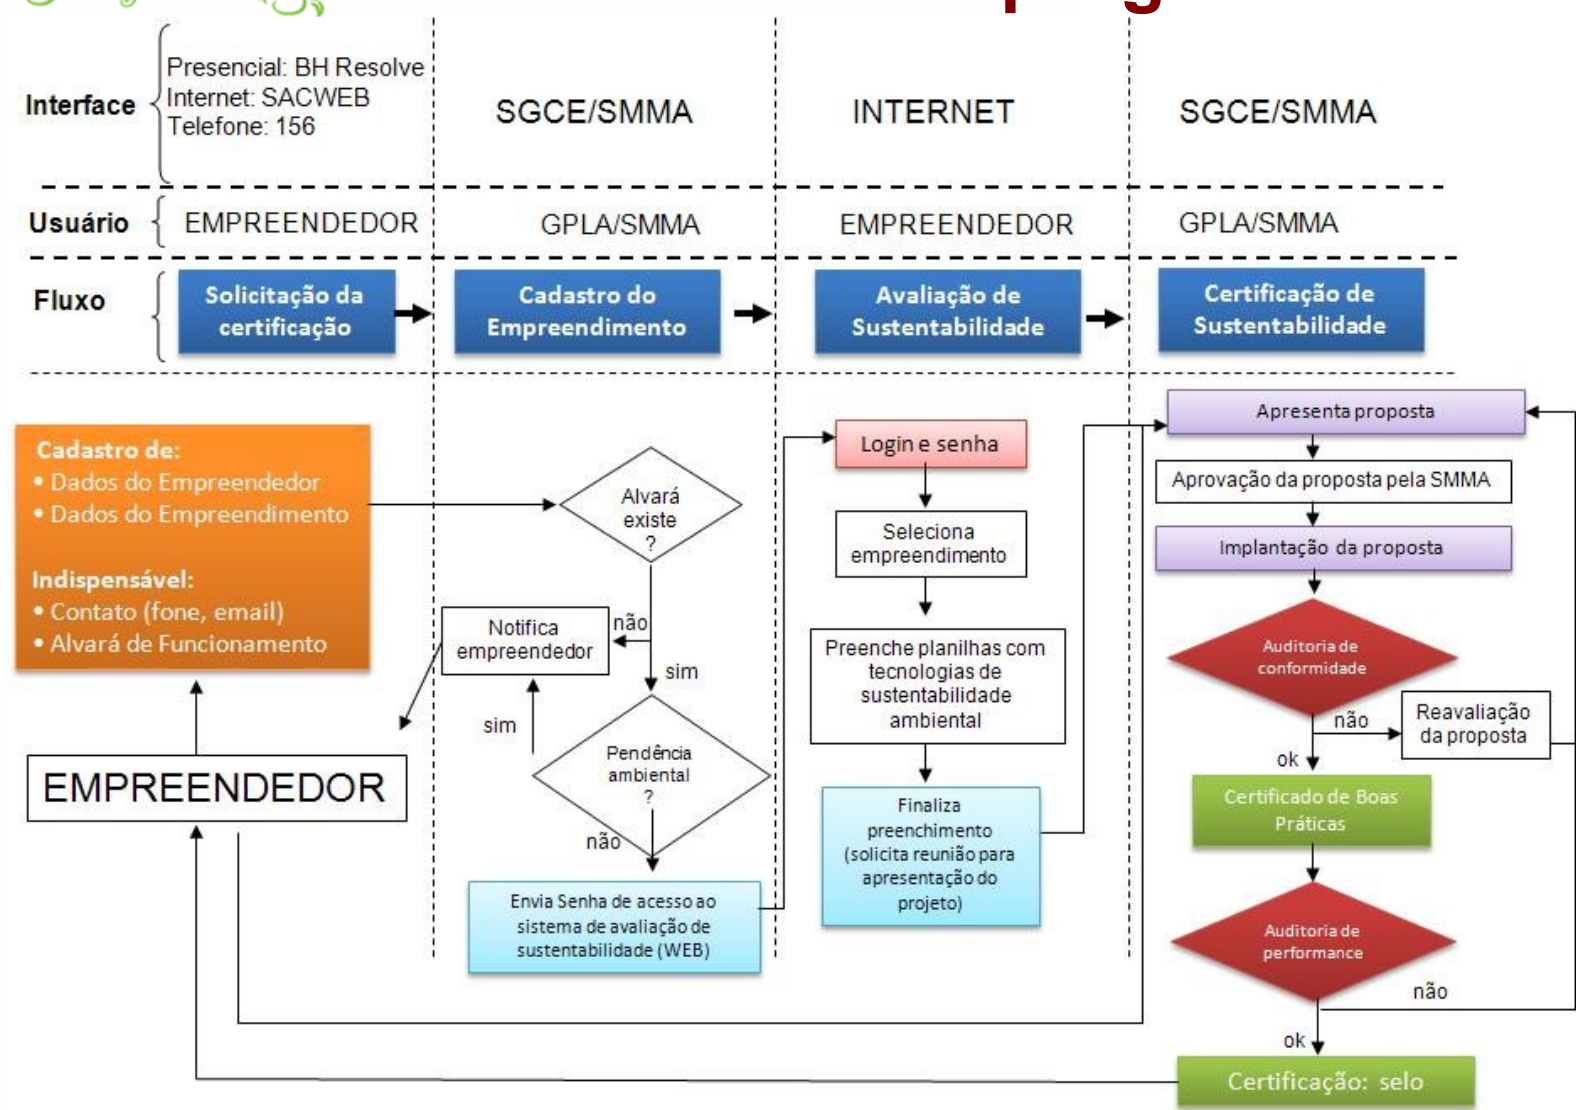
Interface
Presencial: BH Resolve
Internet: SACWEB
Telefone: 156

SGCE/SMMA

INTERNET

SGCE/SMMA

Usuário
EMPREENDEDOR

GPLA/SMMA

EMPREENDEDOR

GPLA/SMMA

Fluxo
Solicitação da certificação

Cadastro do Empreendimento

Avaliação de Sustentabilidade

Certificação de Sustentabilidade

Cadastro de:
• Dados do Empreendedor
• Dados do Empreendimento

Indispensável:
• Contato (fone, email)
• Alvará de Funcionamento

EMPREENDEDOR

Alvará existe ?

não

Notifica empreendedor

sim

sim

Pendência ambiental ?

não

Envia Senha de acesso ao sistema de avaliação de sustentabilidade (WEB)

Login e senha

Seleciona empreendimento

Preenche planilhas com tecnologias de sustentabilidade ambiental

Finaliza preenchimento (solicita reunião para apresentação do projeto)

Apresenta proposta

Aprovação da proposta pela SMMA

Implantação da proposta

Auditoria de conformidade

não

Reavaliação da proposta

ok

Certificado de Boas Práticas

Auditoria de performance

não

ok

Certificação: selo